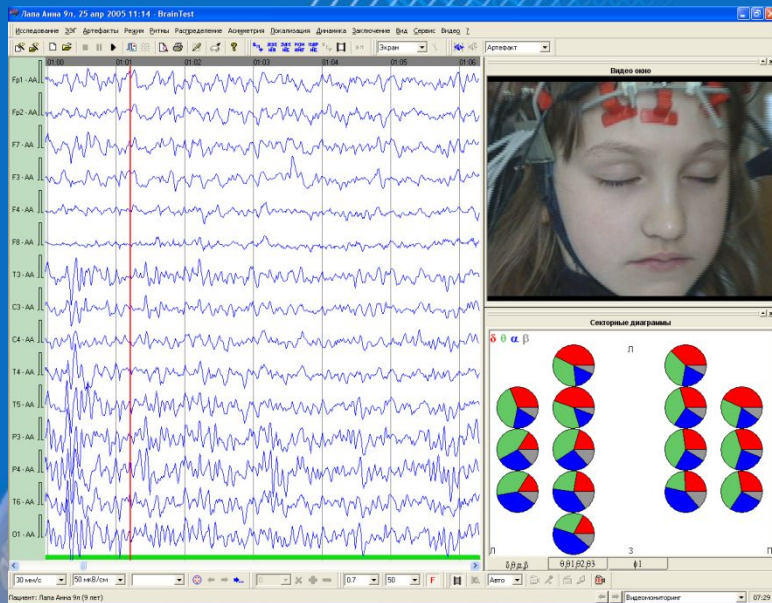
Лапа Анна 9л. 25 апр 2005 11:14 - BrainTest

Исследование ЭЭГ Артефакты Режим Ритмы Распределение Асимметрия Локализация Динамика Заключение Вид Сервис Видео ?

Экран Артефакт

01:00 01:01 01:02 01:03 01:04 01:05 01:06

Fp1 - AA
Fp2 - AA
F7 - AA
F3 - AA
F4 - AA
F8 - AA
T3 - AA
C3 - AA
C4 - AA
T4 - AA
T5 - AA
P3 - AA
P4 - AA
T6 - AA
O1 - AA

Видео окно

Секторные диаграммы

δ θ α β

Л

Л З П

δ,θ,α,β θ,β1,β2,β3 φ1

30 мм/с 50 мкВ/см 0.7 50 F Авто

Пациент: Лапа Анна 9л (9 лет)

Видеомониторинг 07:29